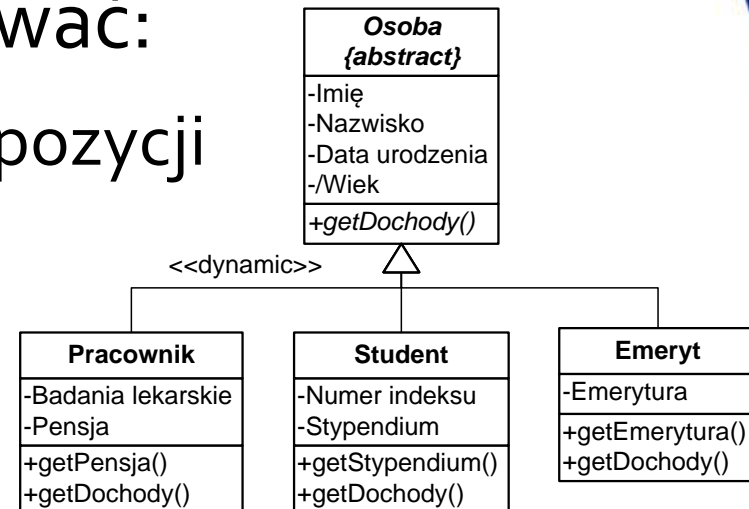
wać:

pozycji

Osoba
{abstract}

-Imię
-Nazwisko
-Data urodzenia
-/Wiek

+getDochody()

<<dynamic>>

Pracownik

-Badania lekarskie
-Pensja

+getPensja()
+getDochody()

Student

-Numer indeksu
-Stypendium

+getStypendium()
+getDochody()

Emeryt

-Emerytura

+getEmerytura()
+getDochody()